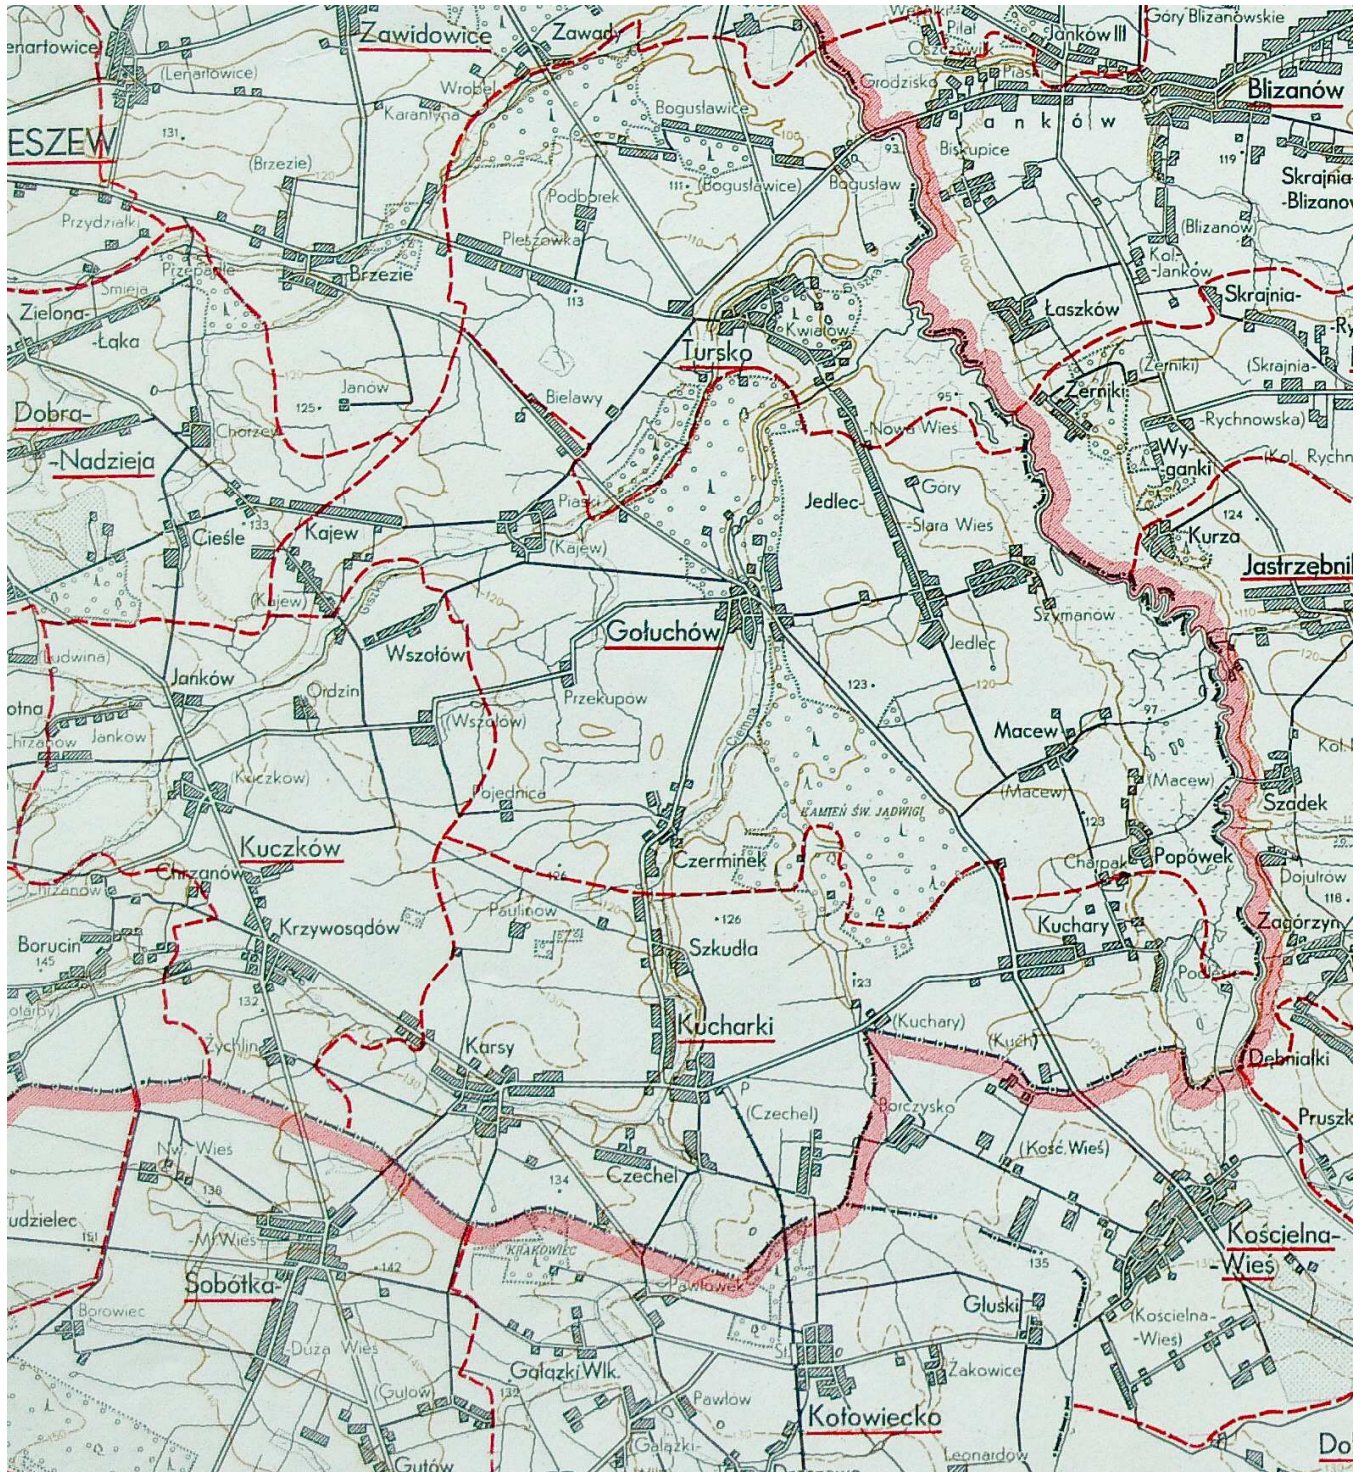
Lenartowice
Zawidowice
Zawady
Pilał
Janków III
Góry Blizanowskie
(Lenartowice)
Wróbel
Karanina
Grodzisko
Piaski
Blizanów
ESZEW
Bogusławice
Janków
131
(Brzezie)
Biskupice
119
Skrajnia-Blizanów
Przydziałki
Podbórek
111 (Bogusławice)
Bogusław
93
(Blizanów)
Przedpełce
Brzezie
Pleszewka
Kol.-Janków
Zielona-Łąka
113
Kwiaków
Łaszków
Skrajnia-Ry
Tursko
Żerniki
(Żerniki)
(Skrajnia-
Janów
125
Bielawy
95
-Rychnowska)
Dobra-Nadzieja
Chorzew
Nowa Wieś
Wy-ganki
Kol. Rychn
Piaski
Jedlec
Góry
124
Cieśle
133
Kajew
(Kajew)
Stara Wieś
Kurza
Jastrzębni
(Kajew)
Gołuchów
Szymanów
Ludwina
Wszołów
Jedlec
Janków
Ordzin
Przekupów
123
Macew
97
otna
Chrzanów
Jankow
(Wszołów)
Kol. N
Kuczków
(Macew)
(Macew)
Szadek
Pojednica
KAMIEŃ ŚW. JADWIGI
123
Kuczków
Czermiński
Chorpal
Popówek
Chrzanów
Chrzanów
Dojutrów
Paulinów
126
118
Krzywosądów
Kuchary
Zagórzyn
Borucin
145
Szkudła
Podlesie
132
123
Kucharki
(Kuchary)
(Kuch)
Zychlin
Karsy
Dębniałki
Borczysko
(Czechel)
Pruszk
Nw. Wieś
(Kość. Wieś)
138
Czechel
134
udzielec
Mł. Wieś
Kościelna-Wieś
151
KRAKOWIEC
135
Sobótka
142
Pawłówek
Głuski
Borowiec
(Kościelna-Wieś)
Duża Wieś
Żakowice
(Gułów)
Gałązki Wlk.
Pawłów
Kołowiecko
Gutów
Gałązki
Leonardów
Do